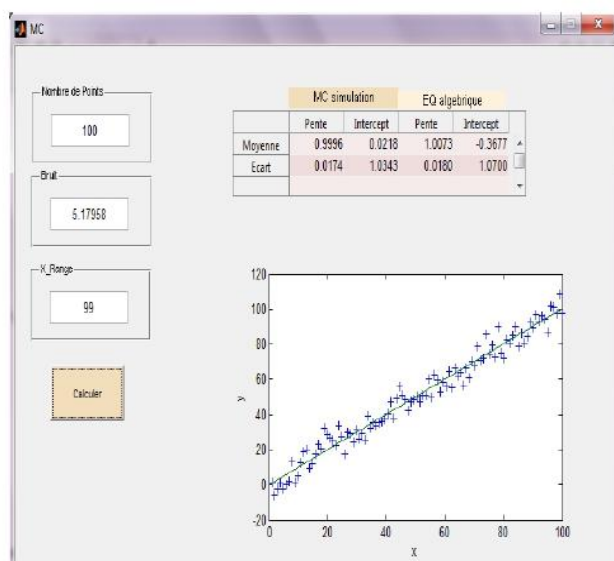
MC

Nombre de Points

100

Bruit

5.17958

X_Range

99

Calculer

| | MC simulation | | EQ algebrique | |
|---|---|---|---|---|
| | Pente | Intercept | Pente | Intercept |
| Moyenne | 0.9996 | 0.0218 | 1.0073 | -0.3677 |
| Ecart | 0.0174 | 1.0343 | 0.0180 | 1.0700 |

120
100
80
60
40
20
0
-20
y
0
20
40
60
80
100
x